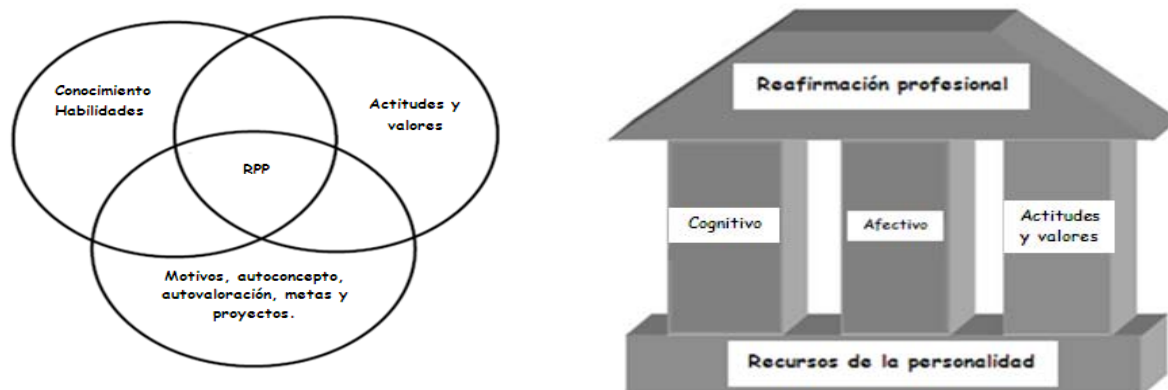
Conocimiento
Habilidades

Actitudes y valores

RPP

Motivos, autoconcepto, autovaloración, metas y proyectos.

Reafirmación profesional

Cognitivo

Afectivo

Actitudes y valores

Recursos de la personalidad